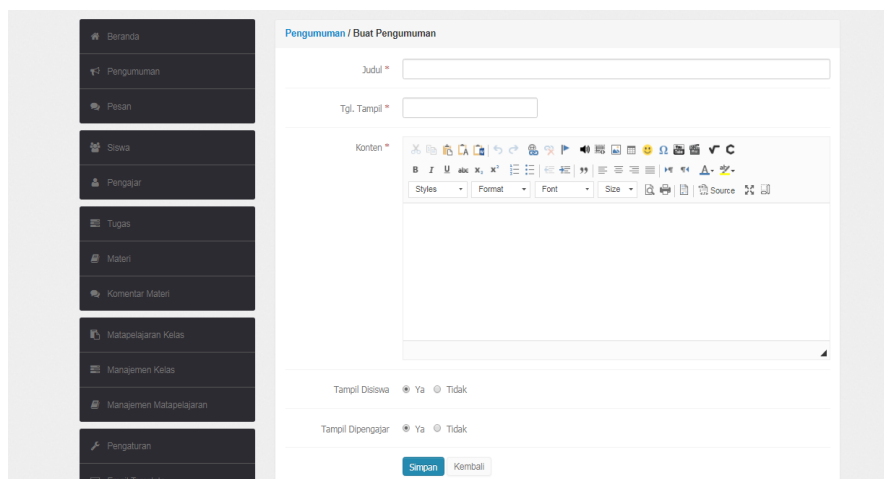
Beranda
Pengumuman
Pesan
Siswa
Pengajar
Tugas
Materi
Komentar Materi
Matapelajaran Kelas
Manajemen Kelas
Manajemen Matapelajaran
Pengaturan

Pengumuman / Buat Pengumuman

Judul *

Tgl. Tampil *

Konten *

B I U abc $x_2$ $x^2$ 99 A

Styles Format Font Size Source

Tampil Disiswa Ya Tidak

Tampil Dipengajar Ya Tidak

Simpan Kembali